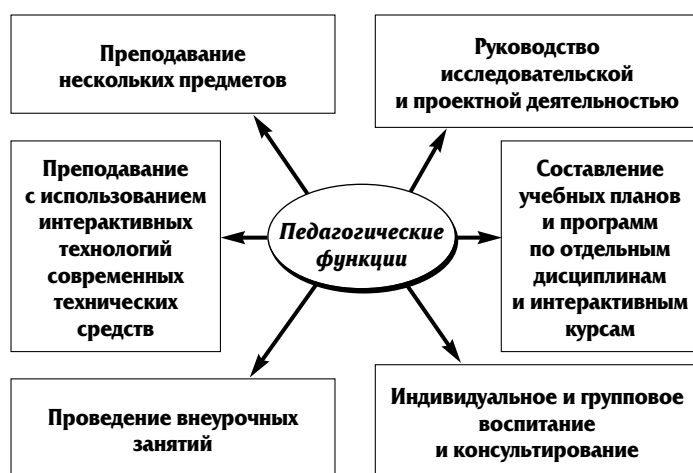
Преподавание нескольких предметов

Руководство исследовательской и проектной деятельностью

Преподавание с использованием интерактивных технологий современных технических средств

Педагогические функции

Составление учебных планов и программ по отдельным дисциплинам и интерактивным курсам

Проведение внеурочных занятий

Индивидуальное и групповое воспитание и консультирование